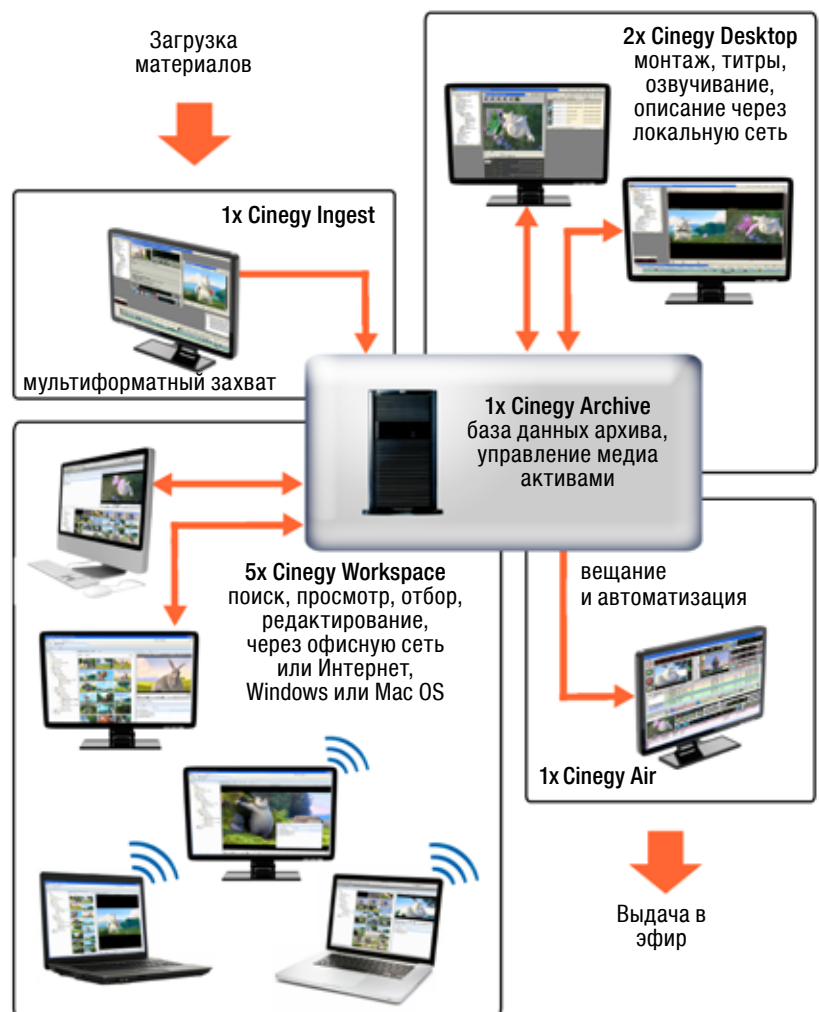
Загрузка материалов

2x Cinegy Desktop
монтаж, титры, озвучивание, описание через локальную сеть

1x Cinegy Ingest

мультиформатный захват

1x Cinegy Archive
база данных архива, управление медиа активами

5x Cinegy Workspace
поиск, просмотр, отбор, редактирование, через офисную сеть или Интернет, Windows или Mac OS

вещание и автоматизация

1x Cinegy Air

Выдача в эфир